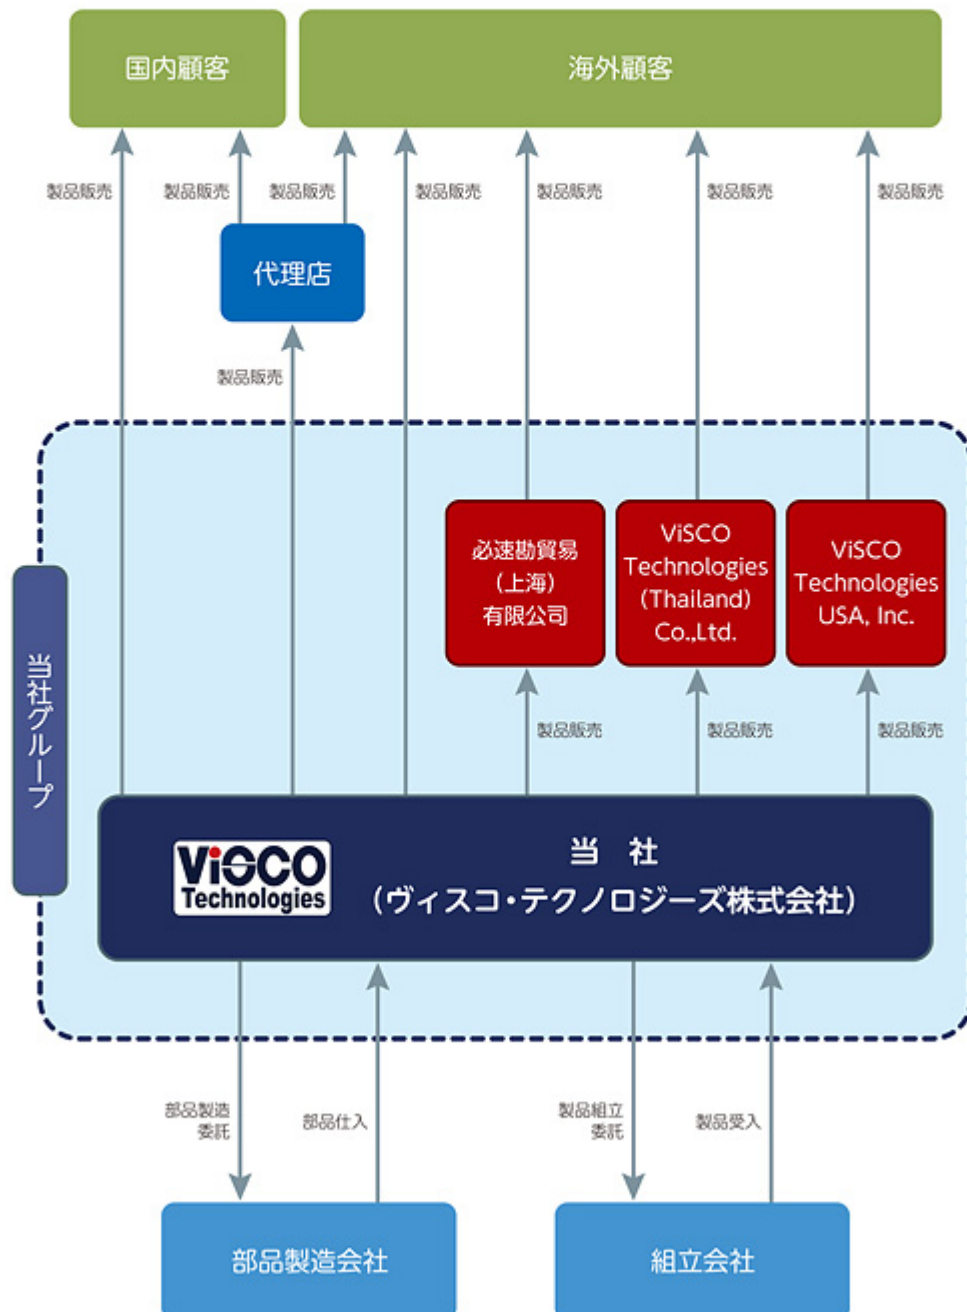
国内顧客

海外顧客

製品販売

製品販売

製品販売

製品販売

製品販売

製品販売

製品販売

代理店

製品販売

当社グループ

必速勘貿易
(上海)
有限公司

ViSCO Technologies (Thailand) Co.,Ltd.

ViSCO Technologies USA, Inc.

製品販売

製品販売

製品販売

ViSCO Technologies

当 社
(ヴィスコ・テクノロジーズ株式会社)

部品製造委託

部品仕入

製品組立委託

製品受入

部品製造会社

組立会社